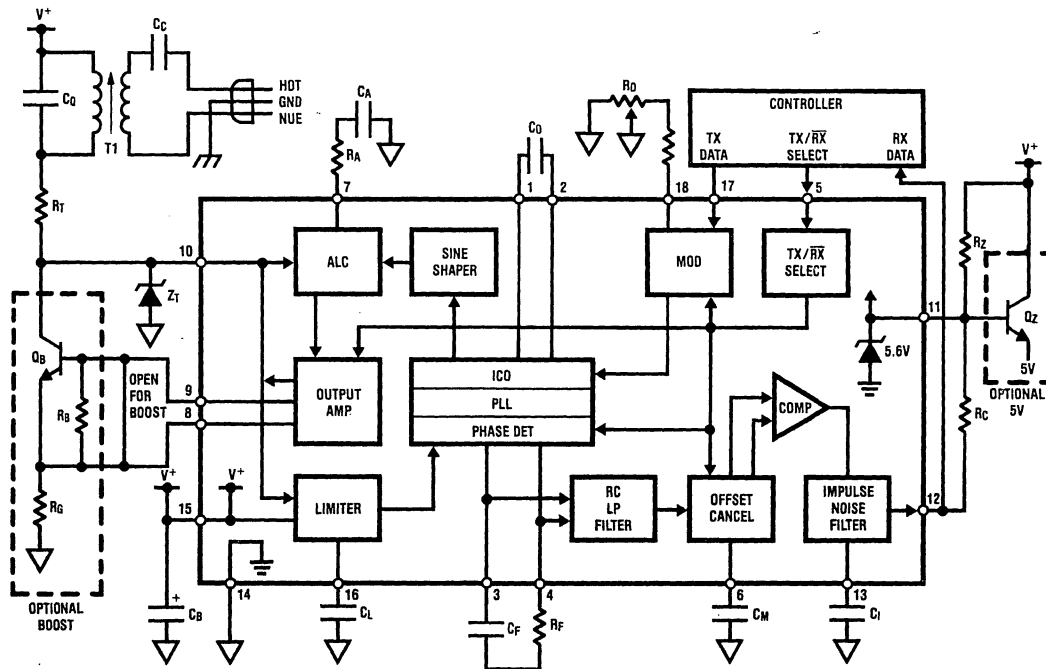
V+
CC
CQ
T1
HOT
GND
NUE
CA
RA
CO
RO
CONTROLLER
TX DATA
TX/$\overline{RX}$ SELECT
RX DATA
V+
RT
7
1
2
18
17
5
10
ALC
SINE SHAPER
MOD
TX/$\overline{RX}$ SELECT
RZ
ZT
11
QZ
QB
OPEN FOR BOOST
5.6V
5V
9
8
OUTPUT AMP.
ICO
PLL
PHASE DET
COMP
OPTIONAL 5V
RB
RC
V+
V+
15
LIMITER
RC LP FILTER
OFFSET CANCEL
IMPULSE NOISE FILTER
12
RG
+
14
16
3
4
6
13
CB
CL
CF
RF
CM
CI
OPTIONAL BOOST